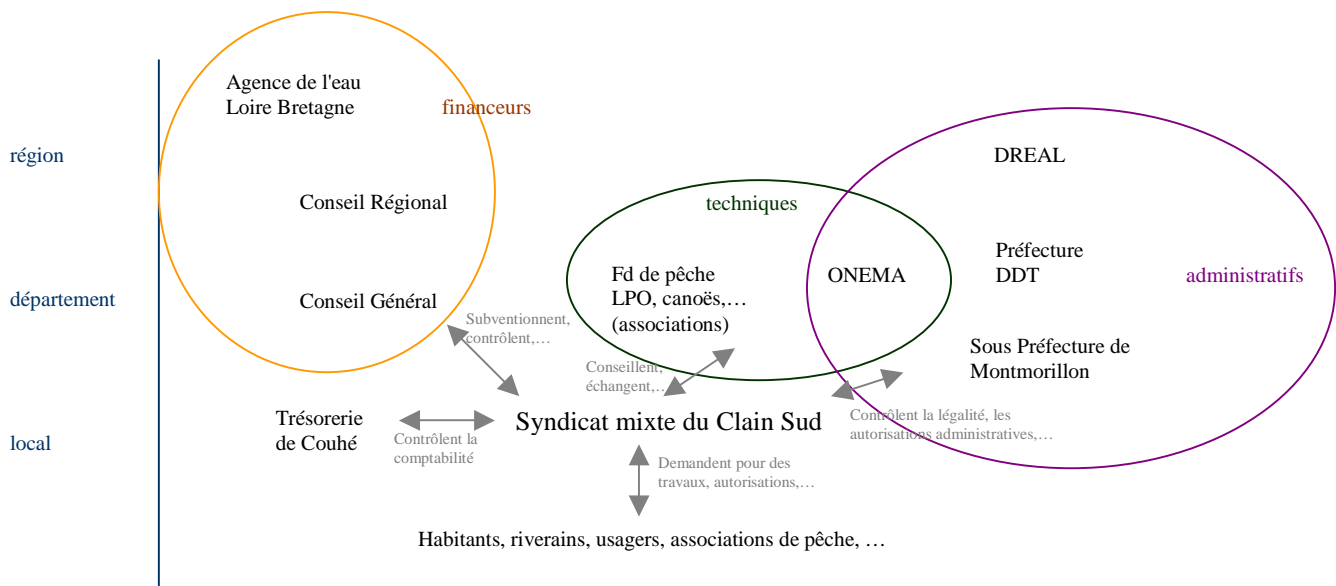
région

département

local

Agence de l'eau
Loire Bretagne

financeurs

Conseil Régional

Conseil Général

DREAL

techniques

Fd de pêche
LPO, canoës,…
(associations)

ONEMA

Préfecture
DDT

administratifs

Sous Préfecture de
Montmorillon

Subventionnent,
contrôlent,…

Conseillent,
échangent,…

Trésorerie
de Couhé

Contrôlent la
comptabilité

Syndicat mixte du Clain Sud

Contrôlent la légalité, les
autorisations administratives,…

Demandent pour des
travaux, autorisations,…

Habitants, riverains, usagers, associations de pêche, …